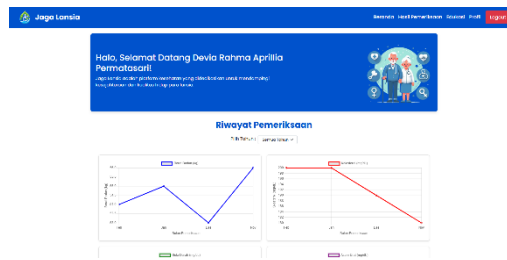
Jaga Lansia

Beranda Hasil Pemeriksaan Edukasi Profil Logout

Halo, Selamat Datang Devia Rahma Aprillia Permatasari!

Jaga Lansia adalah platform kesehatan yang didedikasikan untuk mendukung kesejahteraan dan kualitas hidup para lansia.

Riwayat Pemeriksaan

Pilih Tahun: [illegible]

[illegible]

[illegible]

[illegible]

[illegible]